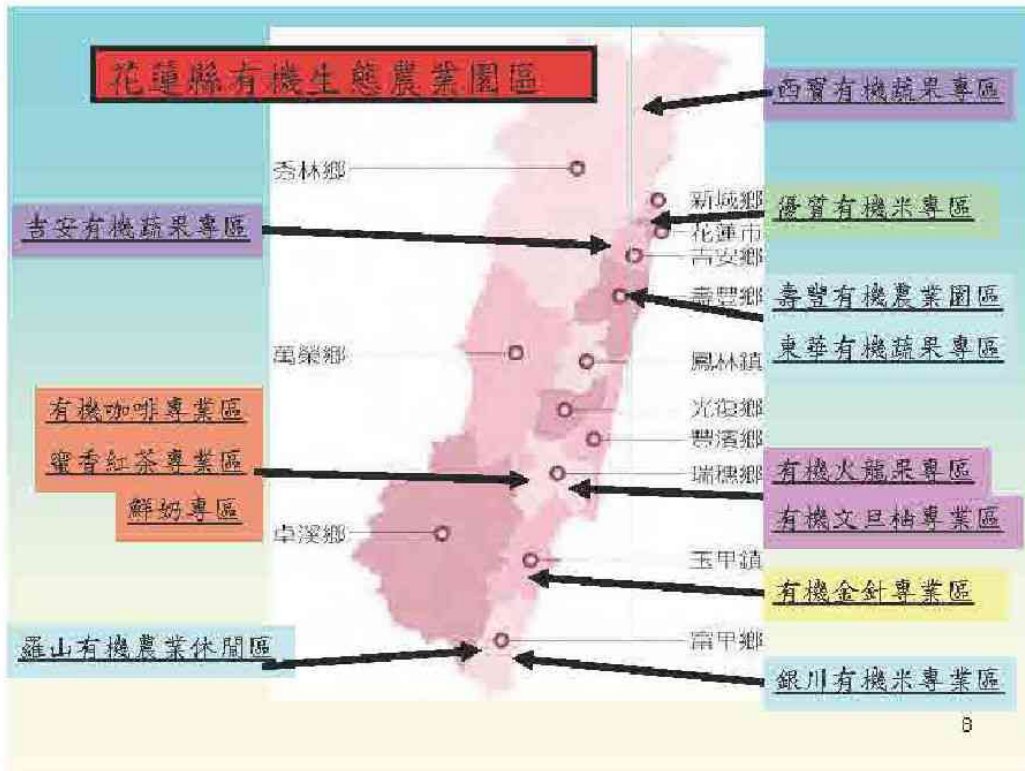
花蓮縣有機生態農業園區

西寶有機蔬果專區

秀林鄉

新城鄉

優質有機米專區

吉安有機蔬果專區

花蓮市

吉安鄉

壽豐鄉

壽豐有機農業園區

東華有機蔬果專區

萬榮鄉

鳳林鎮

有機咖啡專業區

光復鄉

豐濱鄉

蜜香紅茶專業區

瑞穗鄉

有機火龍果專區

鮮奶專區

有機文旦柚專業區

卓溪鄉

玉里鎮

有機金針專業區

羅山有機農業休閒區

富里鄉

銀川有機米專業區

8